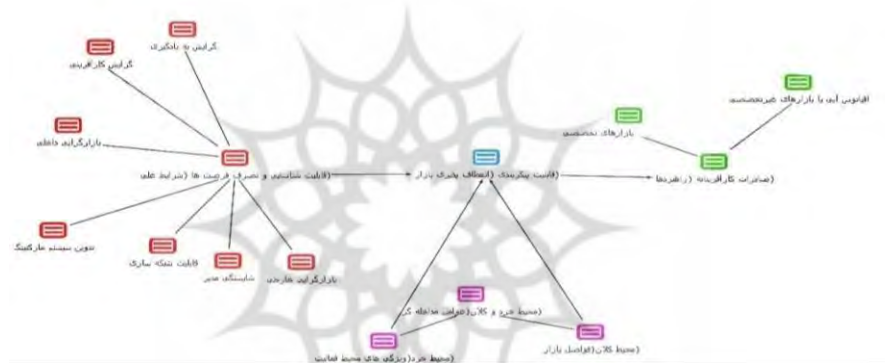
گرایش به یادگیری

گرایش کارآفرینی

بازارگرایی داخلی

(قابلیت شناسایی و تصرف فرصت ها {شرایط علی}

تدوین سیستم مارکتینگ

قابلیت شبکه سازی

شایستگی مدیر

بازارگرایی خارجی

(قابلیت پیکربندی {انعطاف پذیری بازار}

بازارهای تخصصی

اقیانوس آبی یا بازارهای غیرتخصصی

(صادرات کارآفرینانه {راهبردها}

(محیط خرد و کلان {عوامل مداخله گر}

(محیط خرد {ویژگی های محیط فعالیت

(محیط کلان {عوامل بازار}